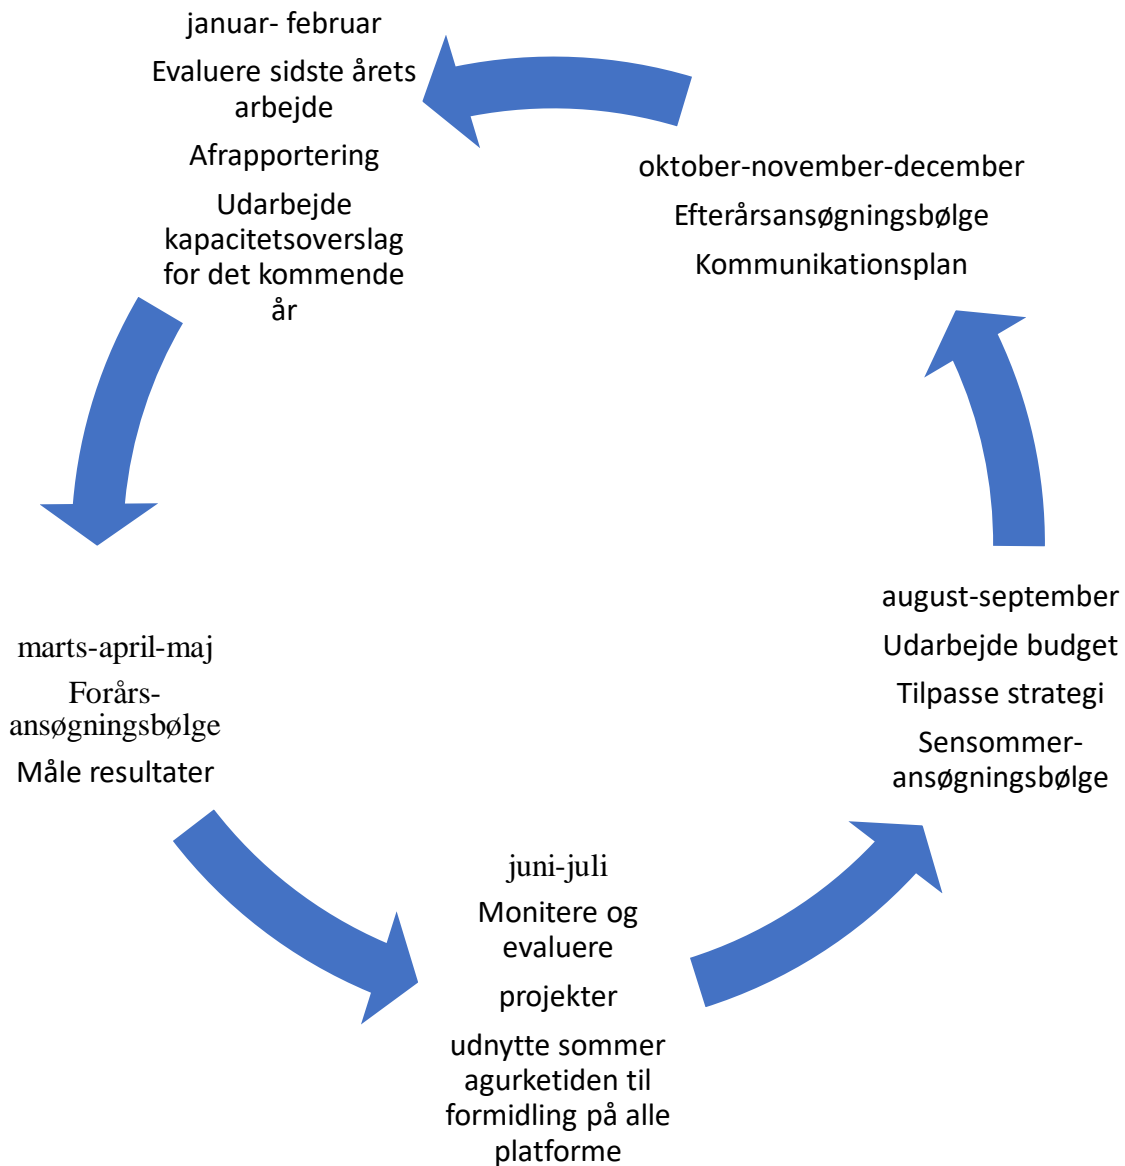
januar- februar

Evaluere sidste årets arbejde

Afrapportering

Udarbejde kapacitetsoverslag for det kommende år

oktober-november-december

Efterårsansøgningsbølge

Kommunikationsplan

marts-april-maj

Forårs-ansøgningsbølge

Måle resultater

august-september

Udarbejde budget

Tilpasse strategi

Sensommer-ansøgningsbølge

juni-juli

Monitere og evaluere

projekter

udnytte sommer agurketiden til formidling på alle platforme